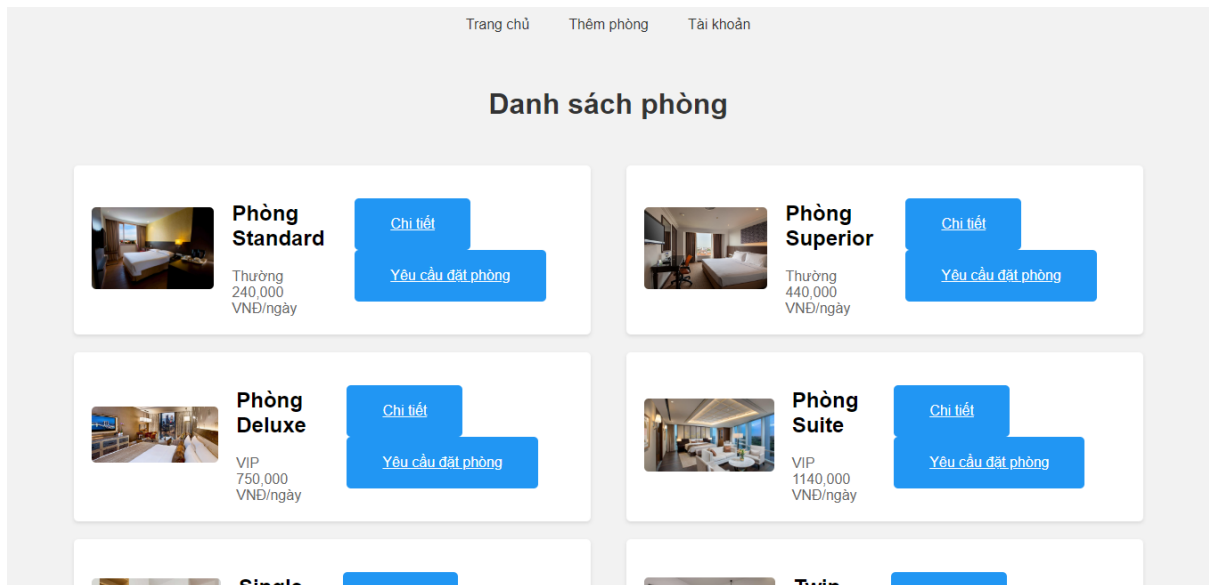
Trang chủ Thêm phòng Tài khoản

Danh sách phòng

Phòng Standard
Thường
240,000 VNĐ/ngày
Chi tiết
Yêu cầu đặt phòng

Phòng Superior
Thường
440,000 VNĐ/ngày
Chi tiết
Yêu cầu đặt phòng

Phòng Deluxe
VIP
750,000 VNĐ/ngày
Chi tiết
Yêu cầu đặt phòng

Phòng Suite
VIP
1140,000 VNĐ/ngày
Chi tiết
Yêu cầu đặt phòng

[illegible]

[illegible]